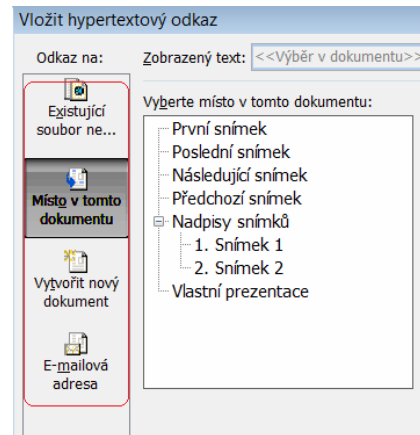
Vložit hypertextový odkaz

Odkaz na:

Existující soubor ne...

Místo v tomto dokumentu

Vytvořit nový dokument

E-mailová adresa

Zobrazený text: <<Výběr v dokumentu>>

Vyberte místo v tomto dokumentu:

První snímek
Poslední snímek
Následující snímek
Předchozí snímek
Nadpisy snímků
1. Snímek 1
2. Snímek 2
Vlastní prezentace